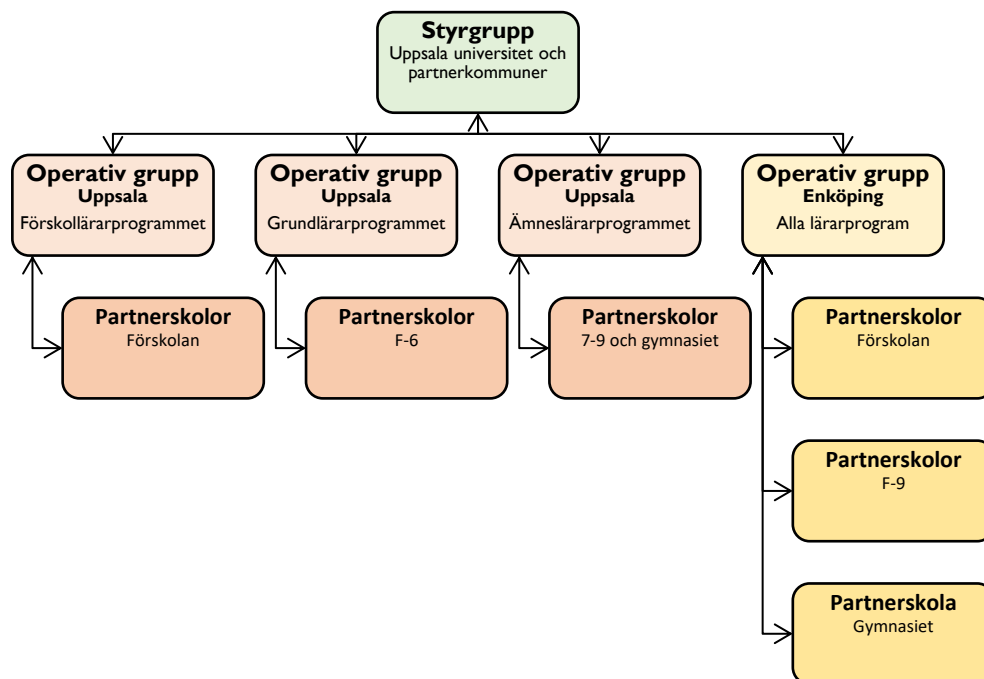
Styrgrupp
Uppsala universitet och partnerkommuner

Operativ grupp
Uppsala
Förskollärarprogrammet

Operativ grupp
Uppsala
Grundlärarprogrammet

Operativ grupp
Uppsala
Ämneslärarprogrammet

Operativ grupp
Enköping
Alla lärarprogram

Partnerskolor
Förskolan

Partnerskolor
F-6

Partnerskolor
7-9 och gymnasiet

Partnerskolor
Förskolan

Partnerskolor
F-9

Partnerskola
Gymnasiet